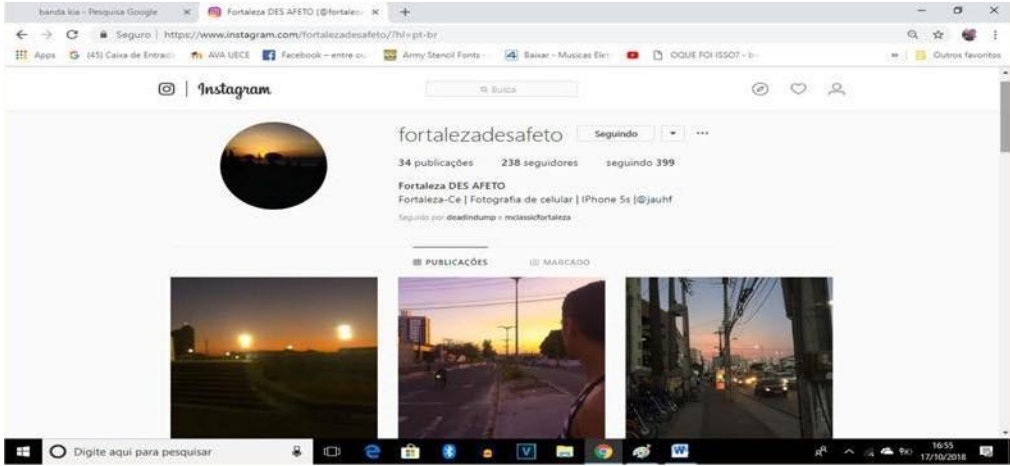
banda kia - Pesquisa Google × Fortaleza DES AFETO (@fortalez × +

← → C Seguro | https://www.instagram.com/fortalezadesafeto/?hl=pt-br

Apps G (45) Caixa de Entrada AVA UECE Facebook – entre ou Army Stencil Fonts Baixar - Musicas Elr OQUE FOI ISSO? - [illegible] » Outros favoritos

Instagram

Busca

fortalezadesafeto Seguindo ▾ ···

34 publicações 238 seguidores seguindo 399

Fortaleza DES AFETO
Fortaleza-Ce | Fotografia de celular | IPhone 5s |@jauhf
Seguido por deadindump e mclassicfortaleza

PUBLICAÇÕES MARCADO

Digite aqui para pesquisar

16:55
17/10/2018